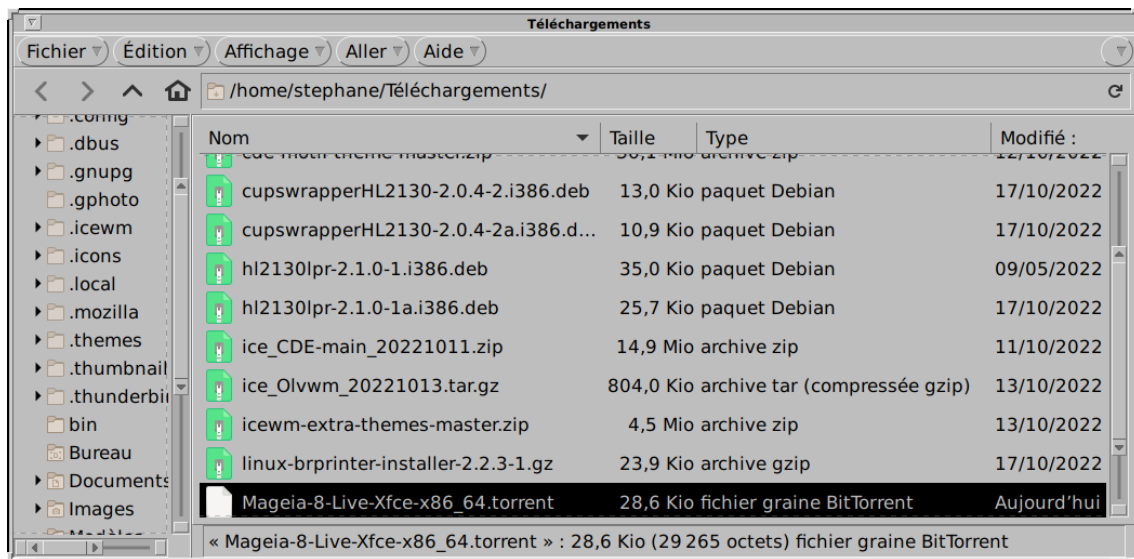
Téléchargements

Fichier Édition Affichage Aller Aide

/home/stephane/Téléchargements/

.config
.dbus
.gnupg
.gphoto
.icewm
.icons
.local
.mozilla
.themes
.thumbnail
.thunderbi
bin
Bureau
Documents
Images
Modèles

| Nom | Taille | Type | Modifié : |
|---|---|---|---|
| cde-motif-theme-master.zip | 50,1 Mio | archive zip | 12/10/2022 |
| cupswrapperHL2130-2.0.4-2.i386.deb | 13,0 Kio | paquet Debian | 17/10/2022 |
| cupswrapperHL2130-2.0.4-2a.i386.d... | 10,9 Kio | paquet Debian | 17/10/2022 |
| hl2130lpr-2.1.0-1.i386.deb | 35,0 Kio | paquet Debian | 09/05/2022 |
| hl2130lpr-2.1.0-1a.i386.deb | 25,7 Kio | paquet Debian | 17/10/2022 |
| ice_CDE-main_20221011.zip | 14,9 Mio | archive zip | 11/10/2022 |
| ice_Olvwm_20221013.tar.gz | 804,0 Kio | archive tar (compressée gzip) | 13/10/2022 |
| icewm-extra-themes-master.zip | 4,5 Mio | archive zip | 13/10/2022 |
| linux-brprinter-installer-2.2.3-1.gz | 23,9 Kio | archive gzip | 17/10/2022 |
| Mageia-8-Live-Xfce-x86_64.torrent | 28,6 Kio | fichier graine BitTorrent | Aujourd'hui |

« Mageia-8-Live-Xfce-x86_64.torrent » : 28,6 Kio (29 265 octets) fichier graine BitTorrent